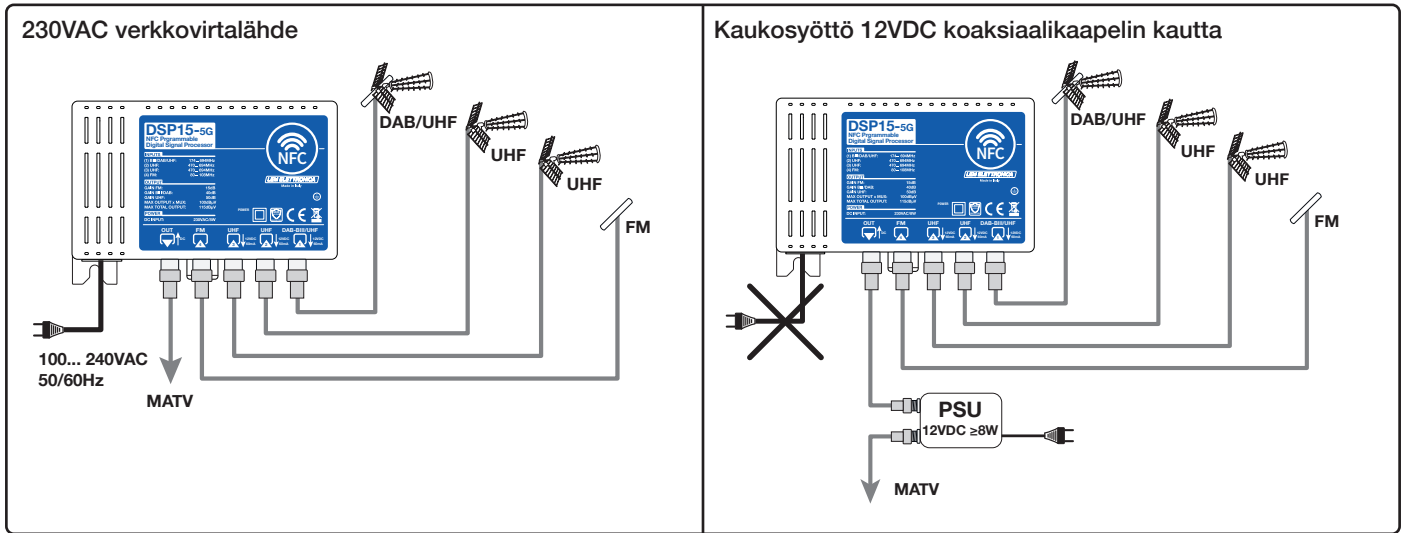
230VAC verkkovirtalähde

DSP15-5G
NFC Pgrammable
Digital Signal Processor

NFC

DAB/UHF
UHF
UHF
FM

OUT FM UHF UHF DAB-BIII/UHF

100... 240VAC
50/60Hz

MATV

Kaukosyöttö 12VDC koaksiaalikaapelin kautta

DSP15-5G
NFC Pgrammable
Digital Signal Processor

NFC

DAB/UHF
UHF
UHF
FM

OUT FM UHF UHF DAB-BIII/UHF

PSU
12VDC ≥8W

MATV